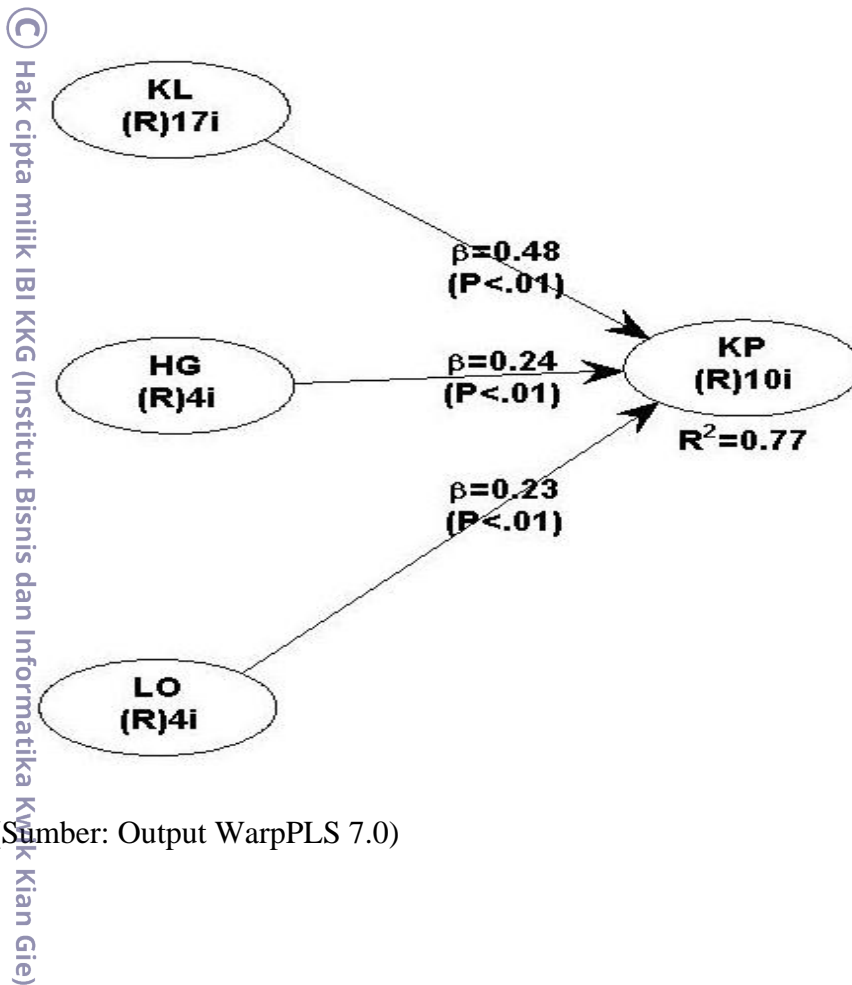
© Hak cipta milik IBI KKG (Institut Bisnis dan Informatika Kwik Kian Gie)

KL
(R)17i

$\beta$=0.48
(P<.01)

HG
(R)4i

$\beta$=0.24
(P<.01)

KP
(R)10i

$R^2$=0.77

$\beta$=0.23
(P<.01)

LO
(R)4i

Sumber: Output WarpPLS 7.0)